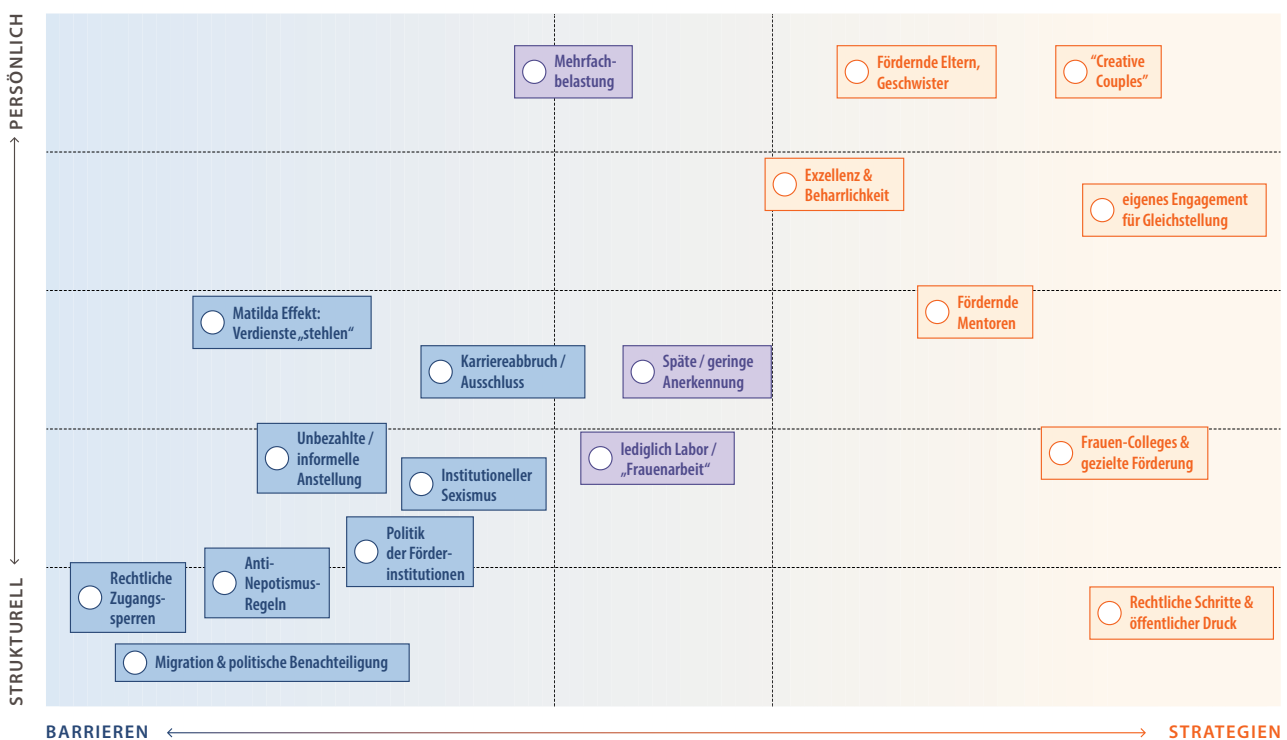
PERSÖNLICH

STRUKTURELL

Mehrfachbelastung

Fördernde Eltern, Geschwister

"Creative Couples"

Exzellenz & Beharrlichkeit

eigenes Engagement für Gleichstellung

Fördernde Mentoren

Matilda Effekt: Verdienste „stehlen"

Karriereabbruch / Ausschluss

Späte / geringe Anerkennung

Unbezahlte / informelle Anstellung

Institutioneller Sexismus

lediglich Labor / „Frauenarbeit"

Frauen-Colleges & gezielte Förderung

Politik der Förderinstitutionen

Rechtliche Zugangssperren

Anti-Nepotismus-Regeln

Rechtliche Schritte & öffentlicher Druck

Migration & politische Benachteiligung

BARRIEREN

STRATEGIEN